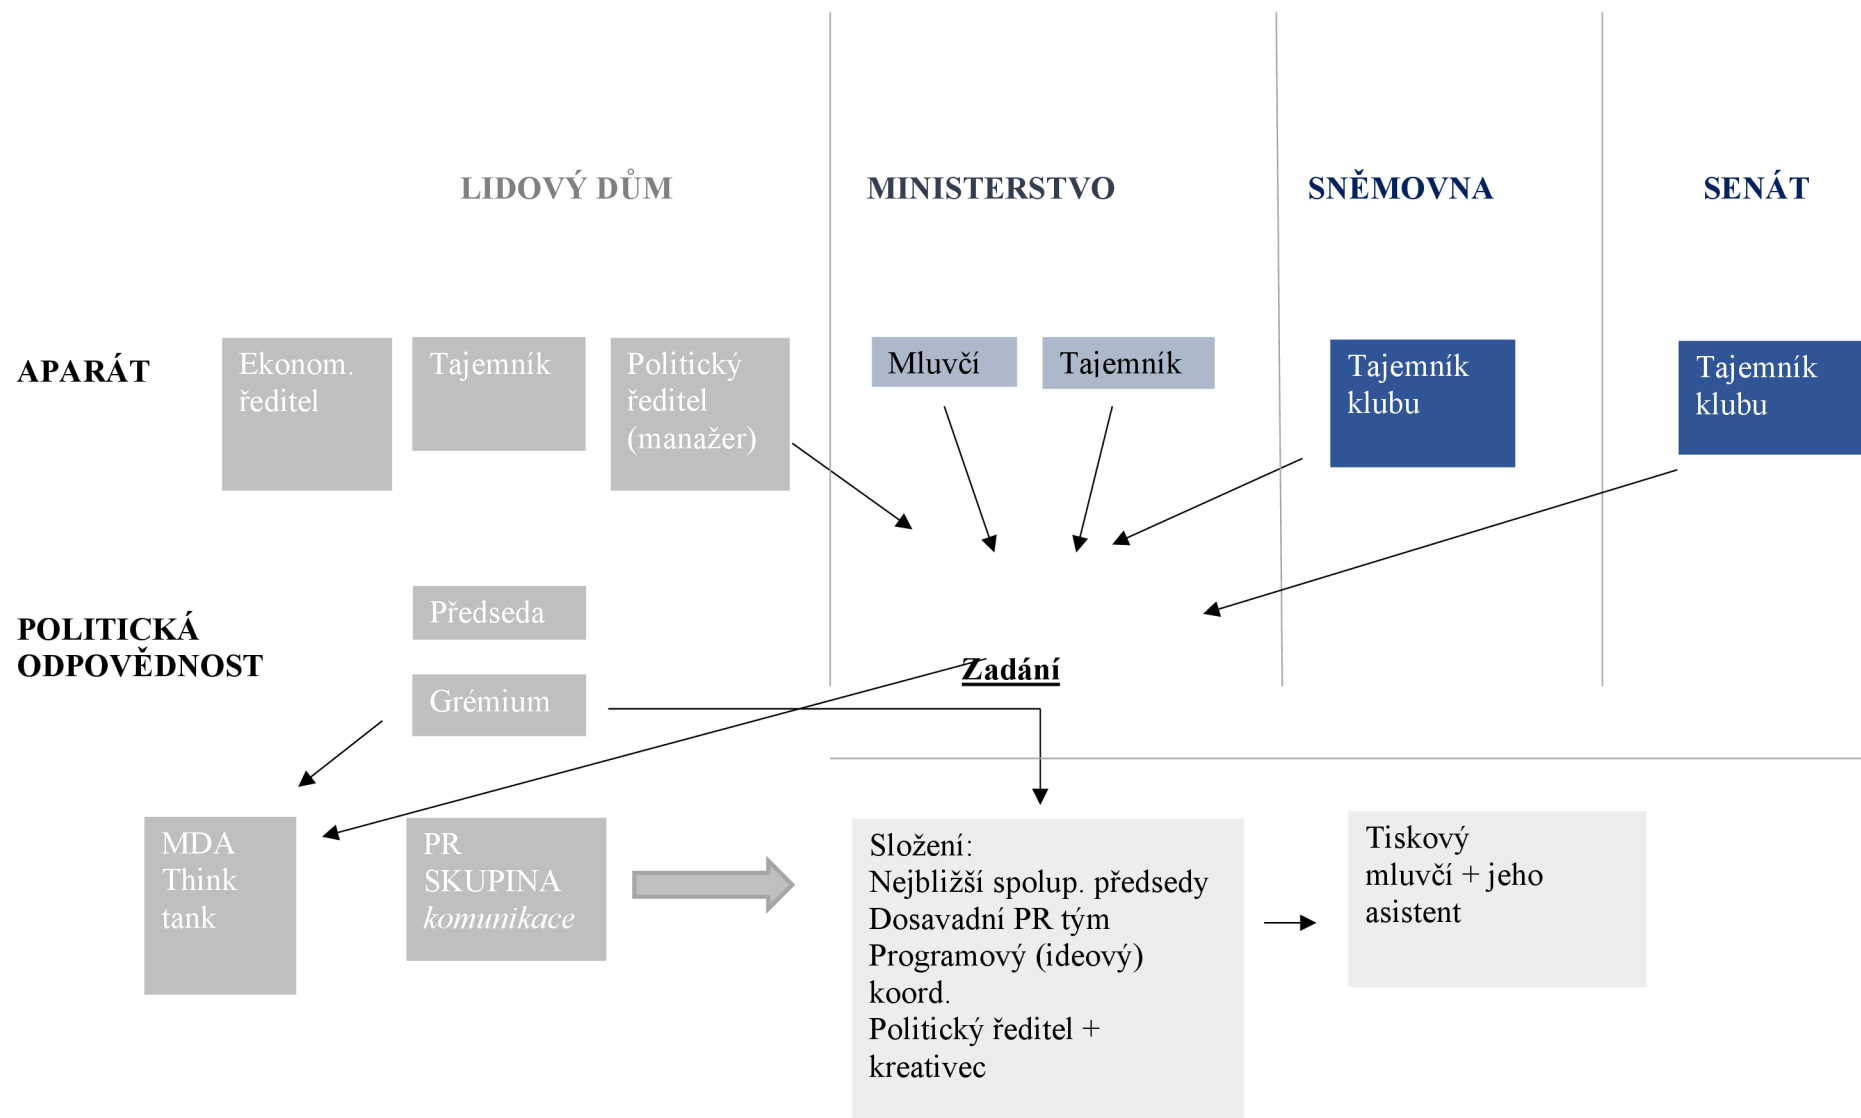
LIDOVÝ DŮM

MINISTERSTVO

SNĚMOVNA

SENÁT

APARÁT

Ekonom. ředitel

Tajemník

Politický ředitel (manažer)

Mluvčí

Tajemník

Tajemník klubu

Tajemník klubu

POLITICKÁ ODPOVĚDNOST

Předseda

Grémium

Zadání

MDA Think tank

PR SKUPINA *komunikace*

Složení:
Nejbližší spolup. předsedy
Dosavadní PR tým
Programový (ideový) koord.
Politický ředitel + kreativec

Tiskový mluvčí + jeho asistent